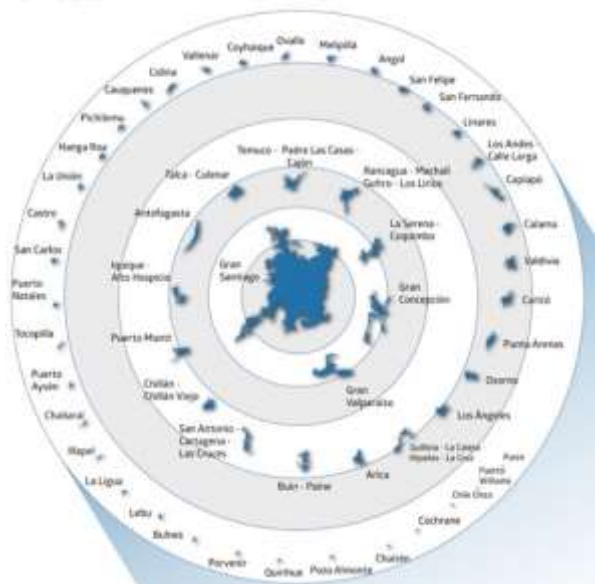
Gran Santiago

Temuco - Padre Las Casas - Labranza
Rancagua - Machalí - Gultro - Los Lirios
La Serena - Coquimbo
Gran Concepción
Gran Valparaíso
Arica
Buin - Paine
San Antonio - Cartagena - Las Cruces
Chillán - Chillán Viejo
Puerto Montt
Iquique - Alto Hospicio
Antofagasta
Talca - Culenar

Coyhaique
Ovalle
Melipilla
Angol
San Felipe
San Fernando
Linares
Los Andes - Calle Larga
Copiapó
Calama
Valdivia
Curicó
Punta Arenas
Osorno
Los Ángeles
Quillota - La Calera - Hijuelas - La Cruz
Puerto Williams
Porvenir
Chile Chico
Cochrane
Chaitén
Pozo Almonte
Quirihue
Porvenir
Bulnes
Lebu
La Ligua
Illapel
Chañaral
Puerto Aysén
Tocopilla
Puerto Natales
San Carlos
Castro
La Unión
Hanga Roa
Pichilemu
Cauquenes
Cobija
Vallenar